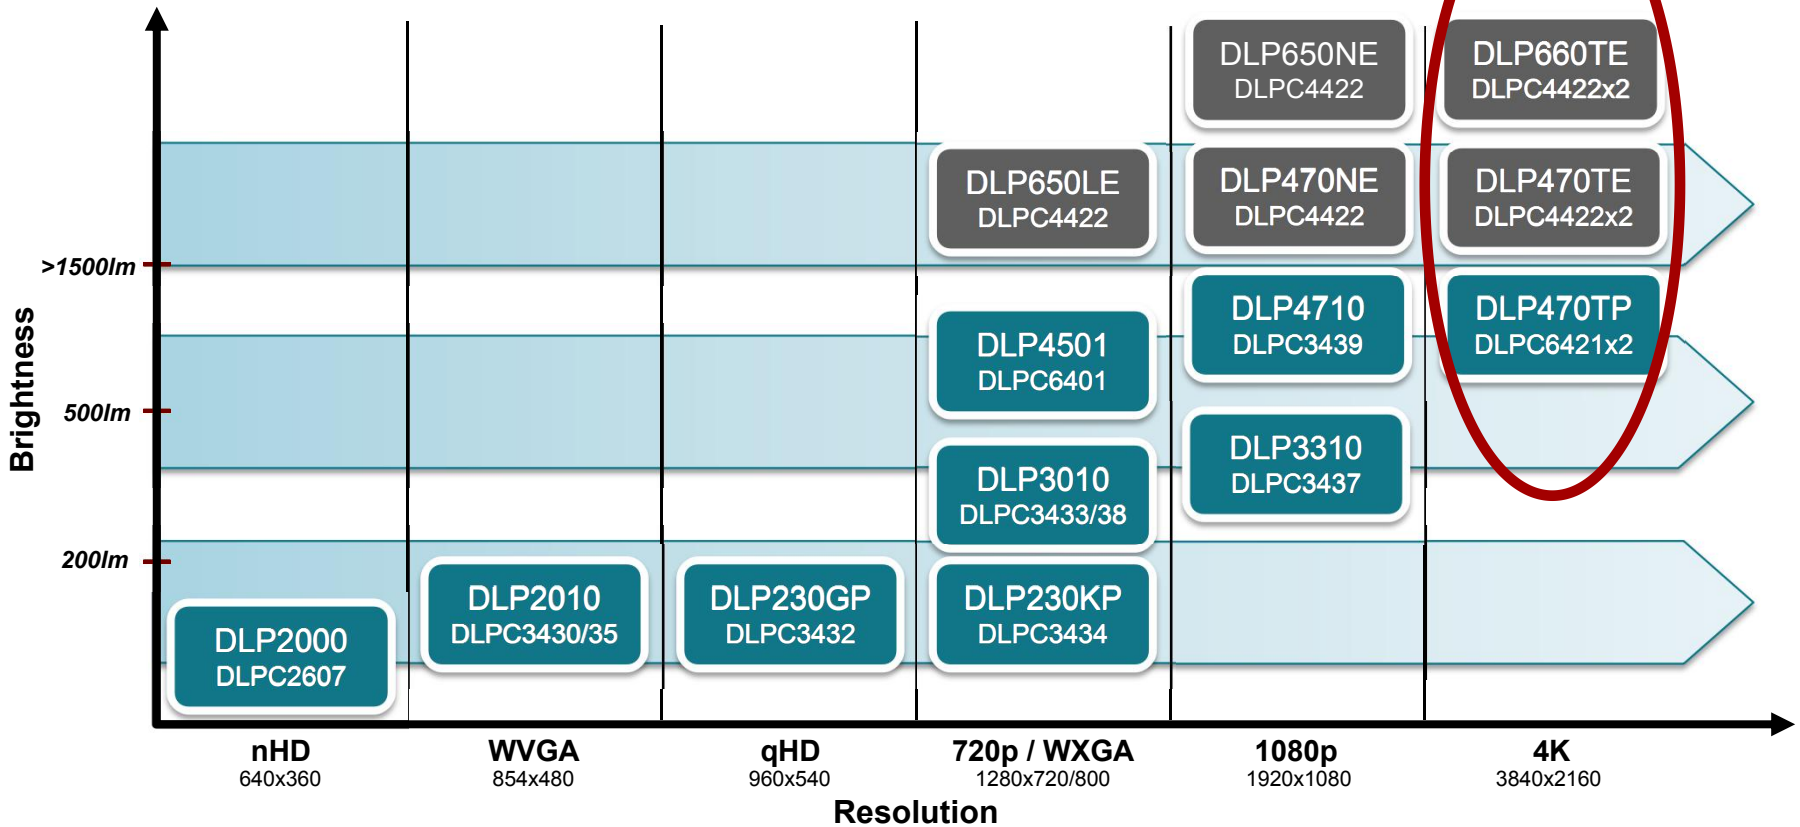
Brightness

>1500lm

500lm

200lm

DLP650NE
DLPC4422

DLP660TE
DLPC4422x2

DLP650LE
DLPC4422

DLP470NE
DLPC4422

DLP470TE
DLPC4422x2

DLP4710
DLPC3439

DLP470TP
DLPC6421x2

DLP4501
DLPC6401

DLP3310
DLPC3437

DLP3010
DLPC3433/38

DLP2000
DLPC2607

DLP2010
DLPC3430/35

DLP230GP
DLPC3432

DLP230KP
DLPC3434

nHD
640x360

WVGA
854x480

qHD
960x540

720p / WXGA
1280x720/800

1080p
1920x1080

4K
3840x2160

Resolution